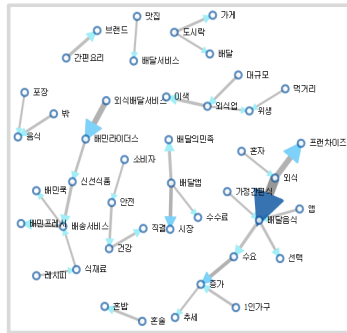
맛집
가게
브랜드
도시락
간편요리
배달서비스
배달
포장
마구모
먹거리
밖
외식배달서비스
이색
외식업
위생
음식
배민라이더스
배달의민족
혼자
프랜차이즈
소비자
외식
신선식품
배달앱
가정간편식
배민쿡
안전
앱
배민프레시
배송서비스
수수료
배달음식
건강
직접
시장
수요
선택
식재료
레치피
증가
혼밥
1인가구
혼술
추세